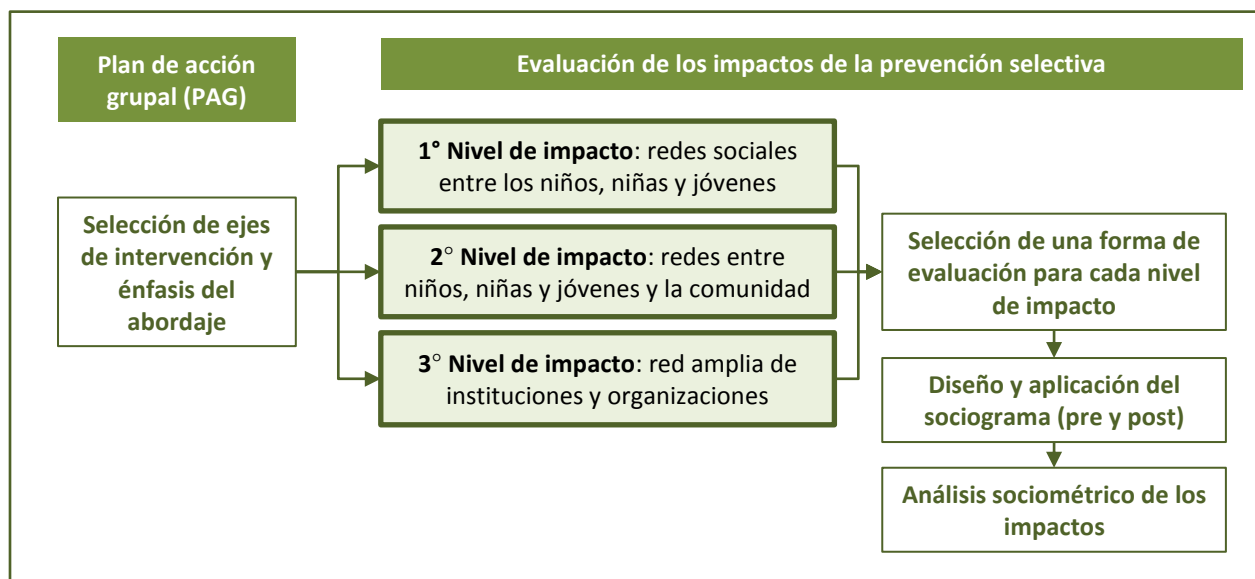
Plan de acción grupal (PAG)

Evaluación de los impactos de la prevención selectiva

Selección de ejes de intervención y énfasis del abordaje

1° Nivel de impacto: redes sociales entre los niños, niñas y jóvenes

2° Nivel de impacto: redes entre niños, niñas y jóvenes y la comunidad

3° Nivel de impacto: red amplia de instituciones y organizaciones

Selección de una forma de evaluación para cada nivel de impacto

Diseño y aplicación del sociograma (pre y post)

Análisis sociométrico de los impactos